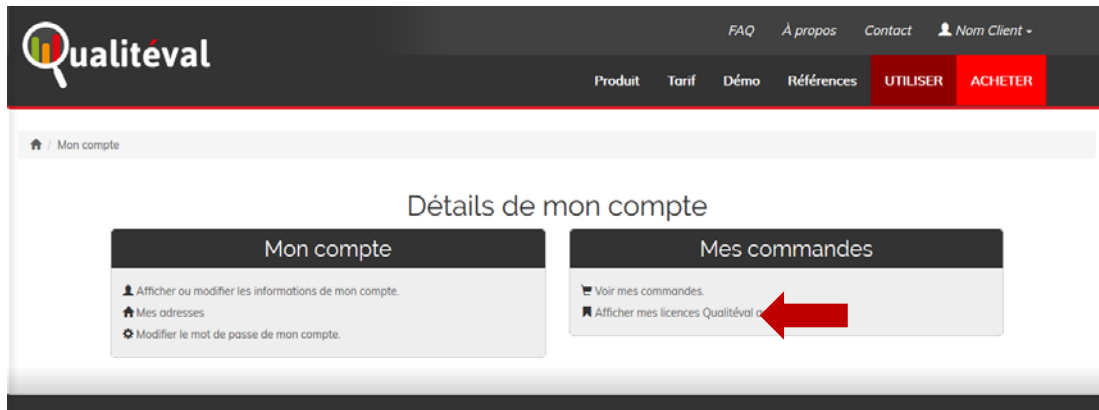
Qualitéval

FAQ À propos Contact Nom Client

Produit Tarif Démo Références UTILISER ACHETER

Mon compte

Détails de mon compte

Mon compte

Afficher ou modifier les informations de mon compte.
Mes adresses
Modifier le mot de passe de mon compte.

Mes commandes

Voir mes commandes.
Afficher mes licences Qualitéval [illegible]